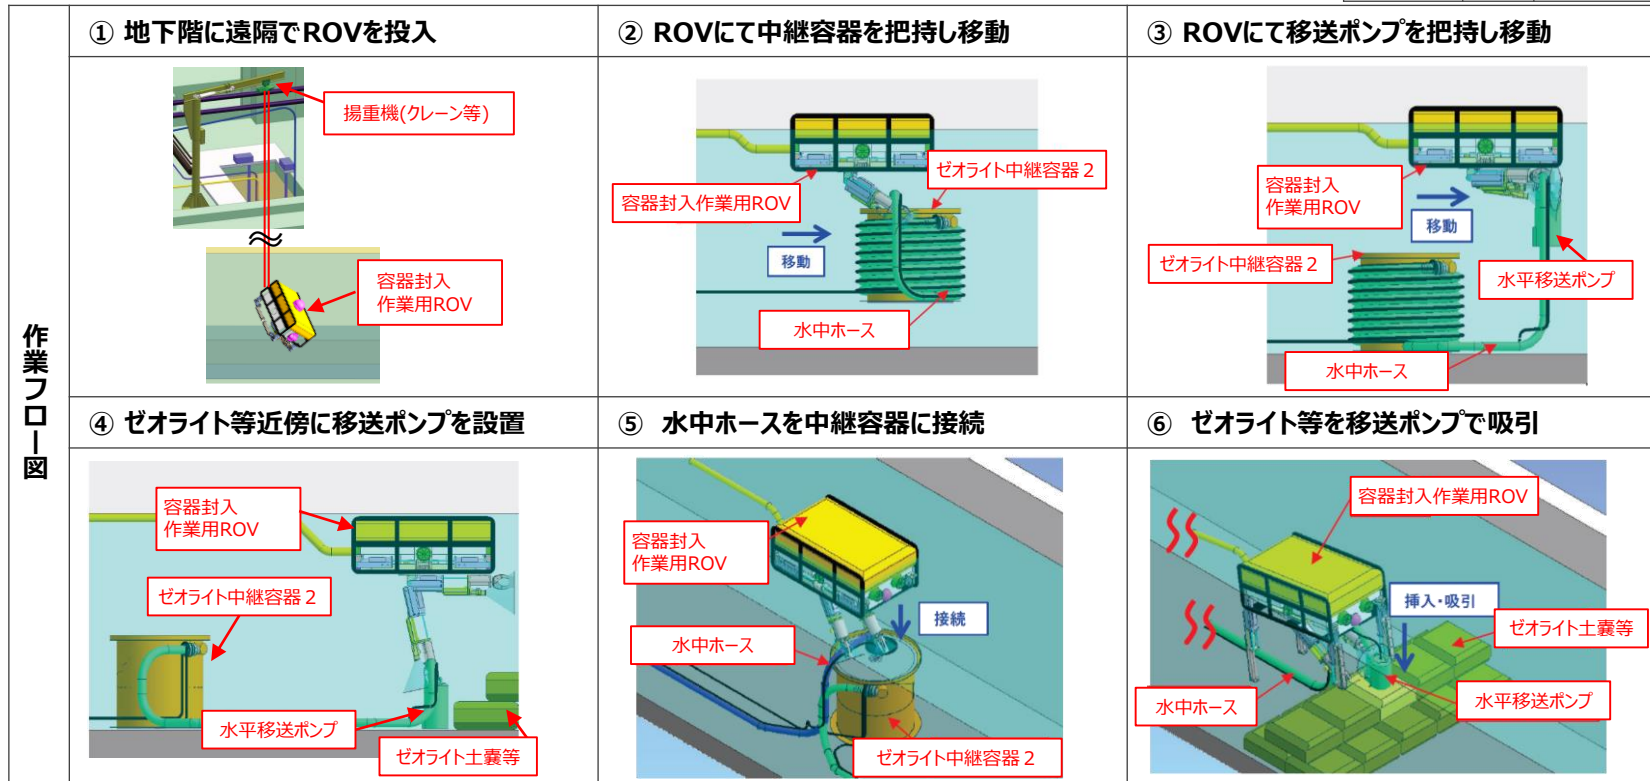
作業フロー図

| ① 地下階に遠隔でROVを投入 | ② ROVにて中継容器を把持し移動 | ③ ROVにて移送ポンプを把持し移動 |
|---|---|---|
| 揚重機(クレーン等) ≈ 容器封入作業用ROV | 容器封入作業用ROV ゼオライト中継容器２ 移動 水中ホース | 容器封入作業用ROV 移動 ゼオライト中継容器２ 水平移送ポンプ 水中ホース |
| ④ ゼオライト等近傍に移送ポンプを設置 | ⑤ 水中ホースを中継容器に接続 | ⑥ ゼオライト等を移送ポンプで吸引 |
| 容器封入作業用ROV ゼオライト中継容器２ 水平移送ポンプ ゼオライト土嚢等 | 容器封入作業用ROV 接続 水中ホース ゼオライト中継容器２ | 容器封入作業用ROV 挿入・吸引 ゼオライト土嚢等 水中ホース 水平移送ポンプ |